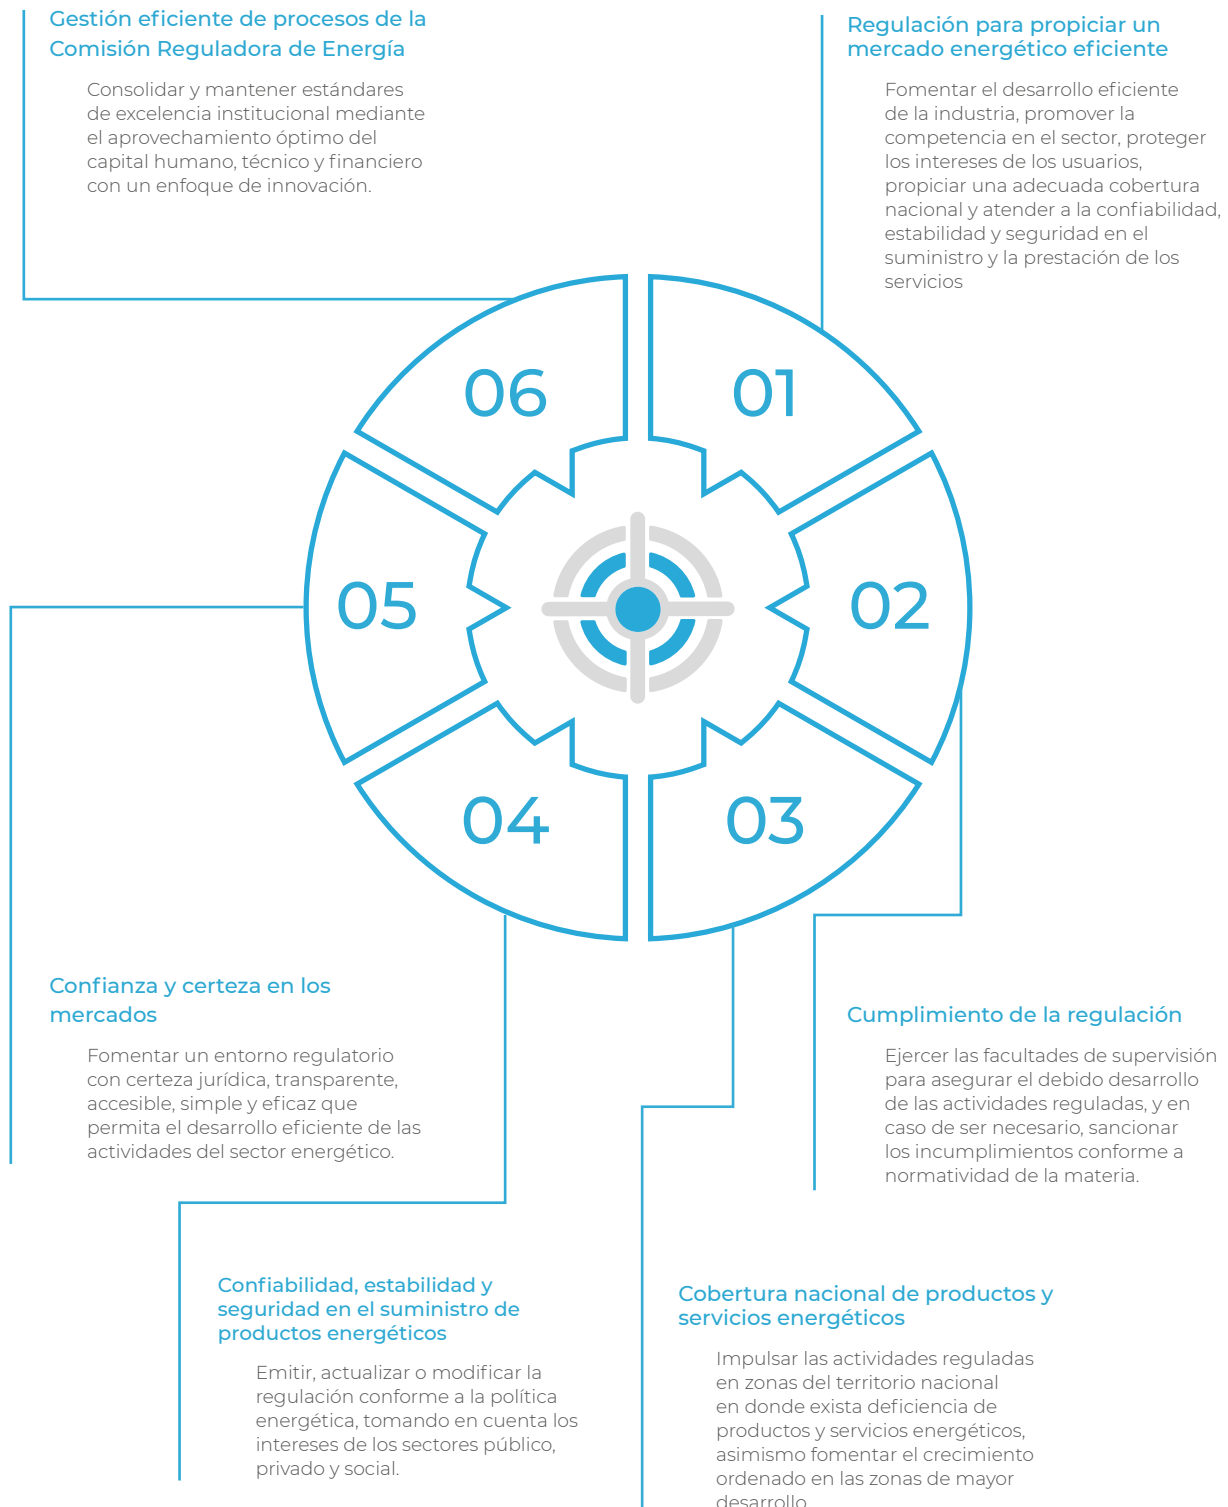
Gestión eficiente de procesos de la Comisión Reguladora de Energía

Consolidar y mantener estándares de excelencia institucional mediante el aprovechamiento óptimo del capital humano, técnico y financiero con un enfoque de innovación.

Regulación para propiciar un mercado energético eficiente

Fomentar el desarrollo eficiente de la industria, promover la competencia en el sector, proteger los intereses de los usuarios, propiciar una adecuada cobertura nacional y atender a la confiabilidad, estabilidad y seguridad en el suministro y la prestación de los servicios

06

01

05

02

04

03

Confianza y certeza en los mercados

Fomentar un entorno regulatorio con certeza jurídica, transparente, accesible, simple y eficaz que permita el desarrollo eficiente de las actividades del sector energético.

Cumplimiento de la regulación

Ejercer las facultades de supervisión para asegurar el debido desarrollo de las actividades reguladas, y en caso de ser necesario, sancionar los incumplimientos conforme a normatividad de la materia.

Confiabilidad, estabilidad y seguridad en el suministro de productos energéticos

Emitir, actualizar o modificar la regulación conforme a la política energética, tomando en cuenta los intereses de los sectores público, privado y social.

Cobertura nacional de productos y servicios energéticos

Impulsar las actividades reguladas en zonas del territorio nacional en donde exista deficiencia de productos y servicios energéticos, asimismo fomentar el crecimiento ordenado en las zonas de mayor desarrollo